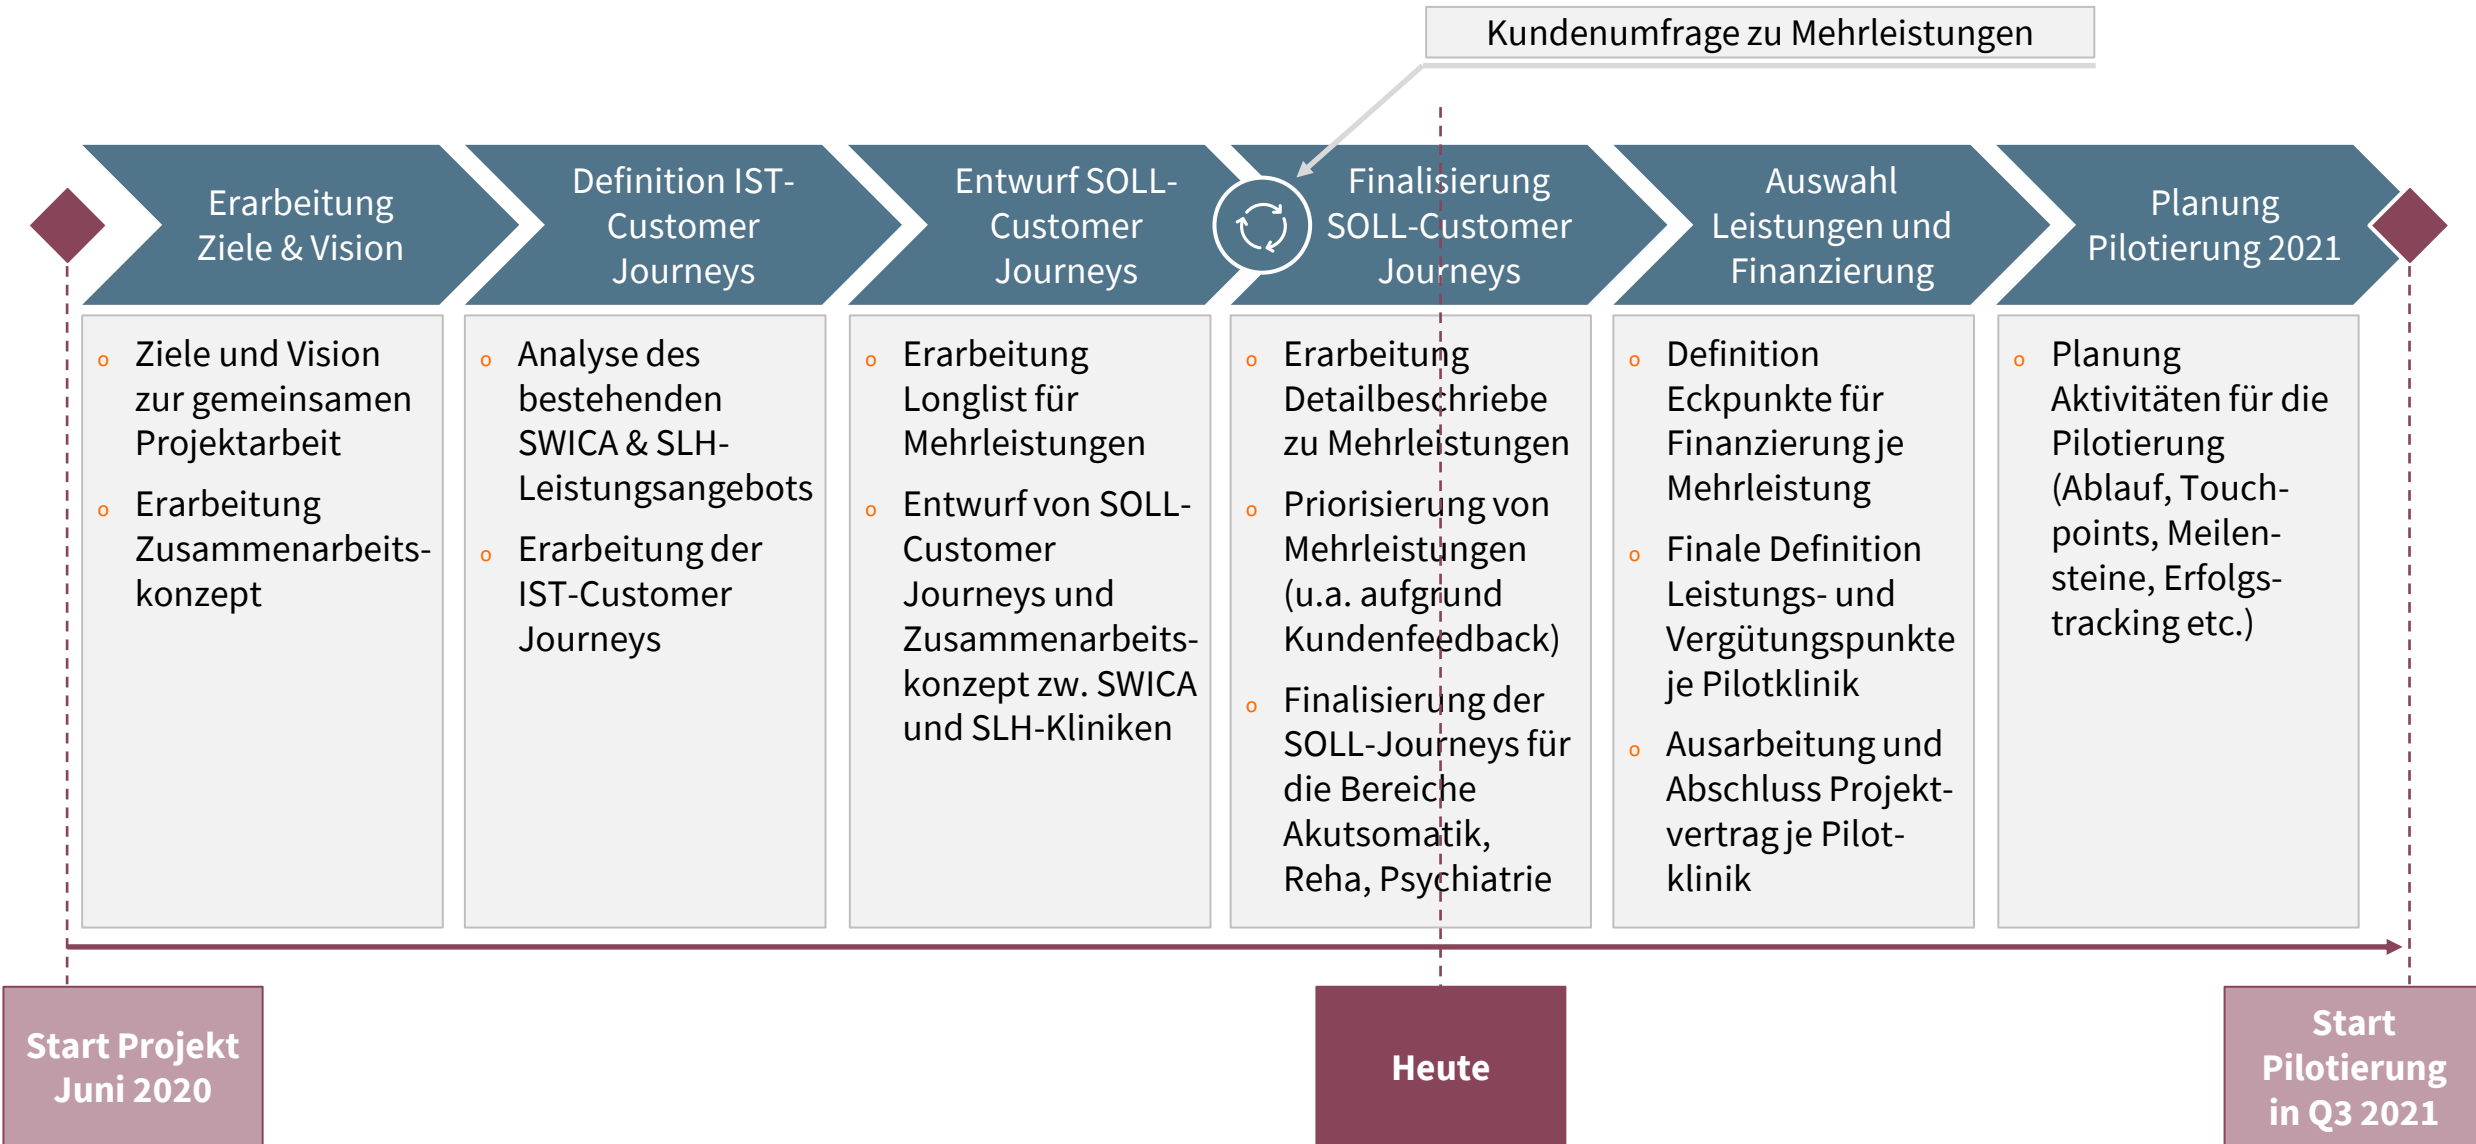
Kundenumfrage zu Mehrleistungen

Erarbeitung Ziele & Vision

Definition IST-Customer Journeys

Entwurf SOLL-Customer Journeys

Finalisierung SOLL-Customer Journeys

Auswahl Leistungen und Finanzierung

Planung Pilotierung 2021

- Ziele und Vision zur gemeinsamen Projektarbeit
- Erarbeitung Zusammenarbeitskonzept

- Analyse des bestehenden SWICA & SLH-Leistungsangebots
- Erarbeitung der IST-Customer Journeys

- Erarbeitung Longlist für Mehrleistungen
- Entwurf von SOLL-Customer Journeys und Zusammenarbeitskonzept zw. SWICA und SLH-Kliniken

- Erarbeitung Detailbeschriebe zu Mehrleistungen
- Priorisierung von Mehrleistungen (u.a. aufgrund Kundenfeedback)
- Finalisierung der SOLL-Journeys für die Bereiche Akutsomatik, Reha, Psychiatrie

- Definition Eckpunkte für Finanzierung je Mehrleistung
- Finale Definition Leistungs- und Vergütungspunkte je Pilotklinik
- Ausarbeitung und Abschluss Projektvertrag je Pilotklinik

- Planung Aktivitäten für die Pilotierung (Ablauf, Touchpoints, Meilensteine, Erfolgstracking etc.)

Start Projekt Juni 2020

Heute

Start Pilotierung in Q3 2021